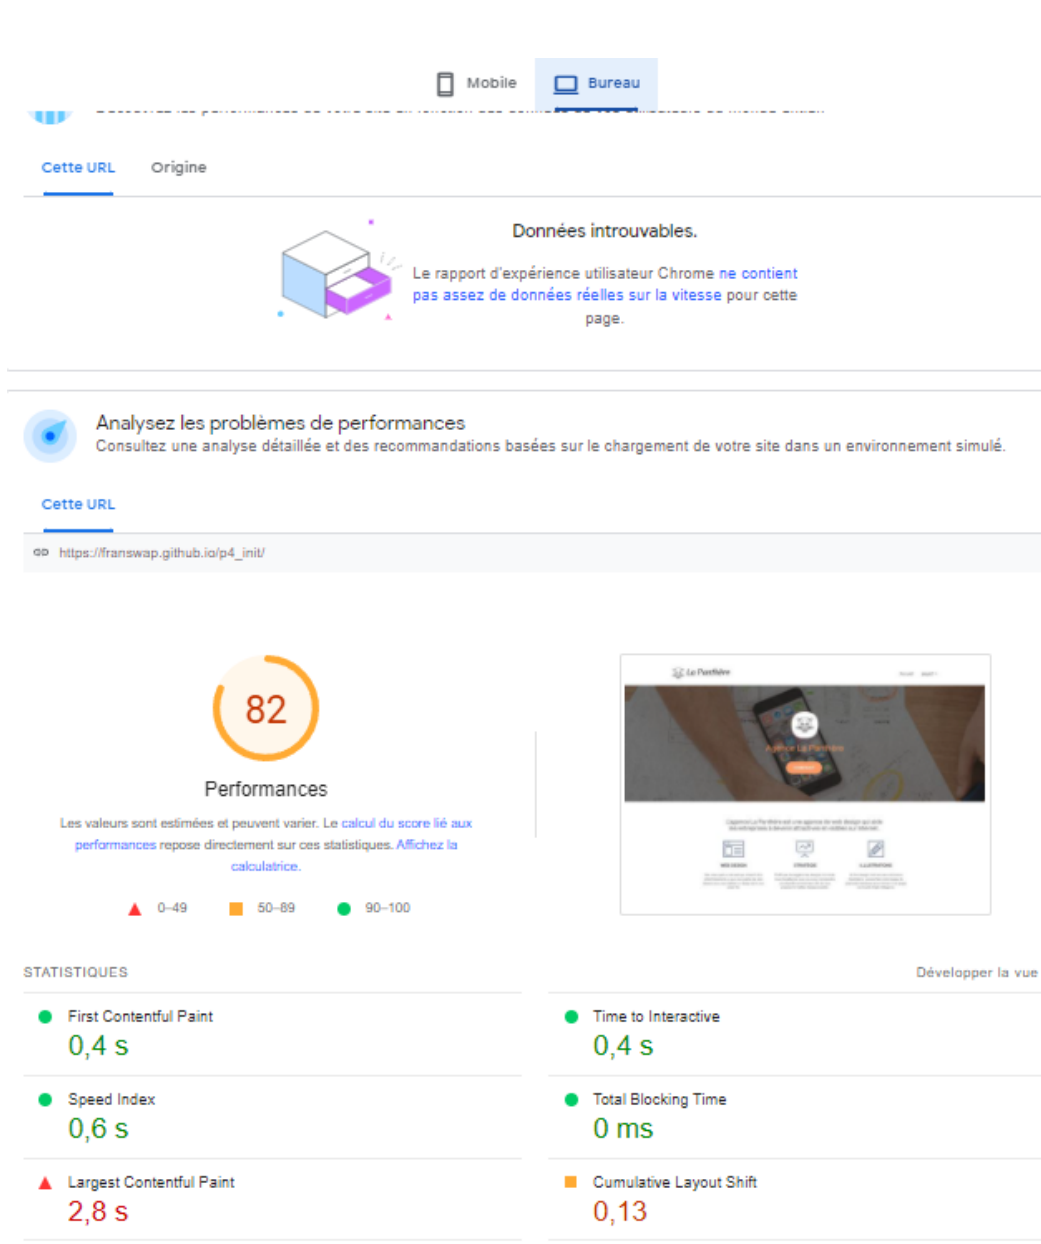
Mobile Bureau

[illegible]

Cette URL Origine

Données introuvables.

Le rapport d'expérience utilisateur Chrome ne contient pas assez de données réelles sur la vitesse pour cette page.

Analysez les problèmes de performances
Consultez une analyse détaillée et des recommandations basées sur le chargement de votre site dans un environnement simulé.

Cette URL

https://franswap.github.io/p4_init/

82

Performances

Les valeurs sont estimées et peuvent varier. Le calcul du score lié aux performances repose directement sur ces statistiques. Affichez la calculatrice.

0–49 50–89 90–100

STATISTIQUES

Développer la vue

First Contentful Paint
0,4 s

Time to Interactive
0,4 s

Speed Index
0,6 s

Total Blocking Time
0 ms

Largest Contentful Paint
2,8 s

Cumulative Layout Shift
0,13